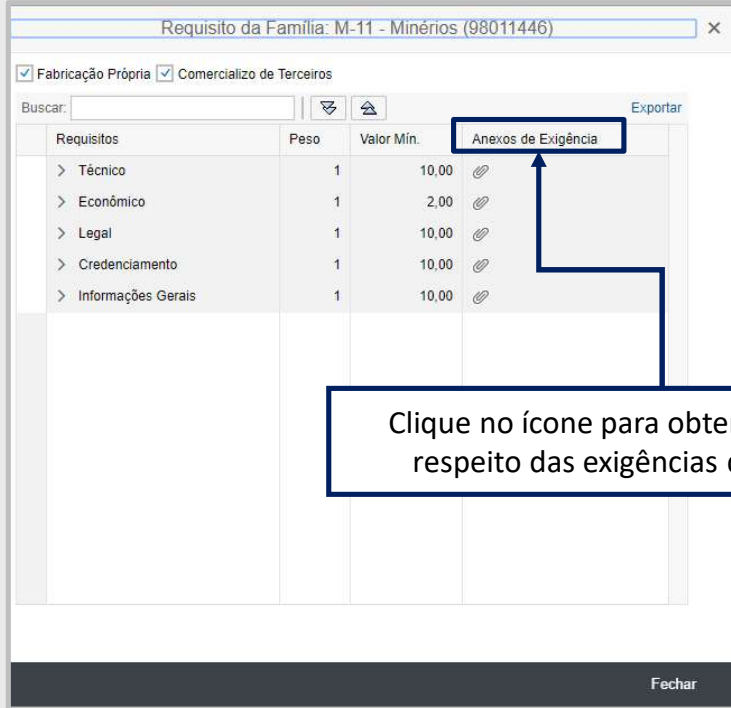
Requisito da Família: M-11 - Minérios (98011446)

×

Fabricação Própria Comercializo de Terceiros

Buscar:

Exportar

| Requisitos | Peso | Valor Mín. | Anexos de Exigência |
|---|---|---|---|
| > Técnico | 1 | 10,00 | |
| > Econômico | 1 | 2,00 | |
| > Legal | 1 | 10,00 | |
| > Credenciamento | 1 | 10,00 | |
| > Informações Gerais | 1 | 10,00 | |

Clique no ícone para obte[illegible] respeito das exigências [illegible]

Fechar